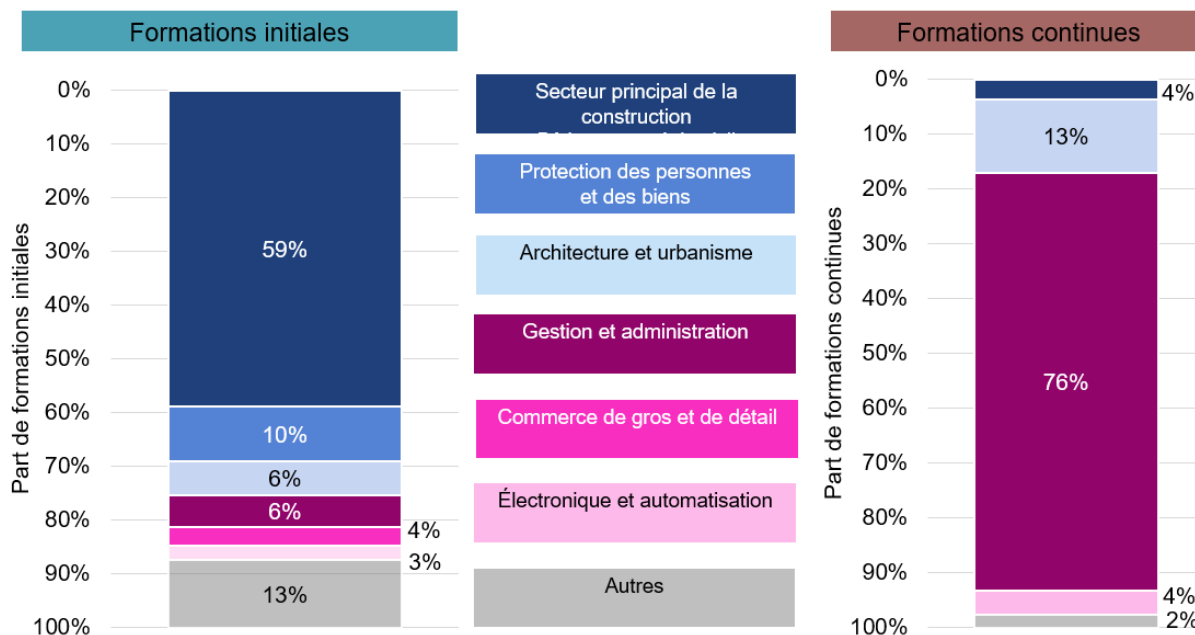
Formations initiales

Part de formations initiales

0%
10%
20%
30%
40%
50%
60%
70%
80%
90%
100%

59%
10%
6%
6%
4%
3%
13%

Secteur principal de la construction

Protection des personnes et des biens

Architecture et urbanisme

Gestion et administration

Commerce de gros et de détail

Électronique et automatisation

Autres

Formations continues

Part de formations continues

0%
10%
20%
30%
40%
50%
60%
70%
80%
90%
100%

4%
13%
76%
4%
2%